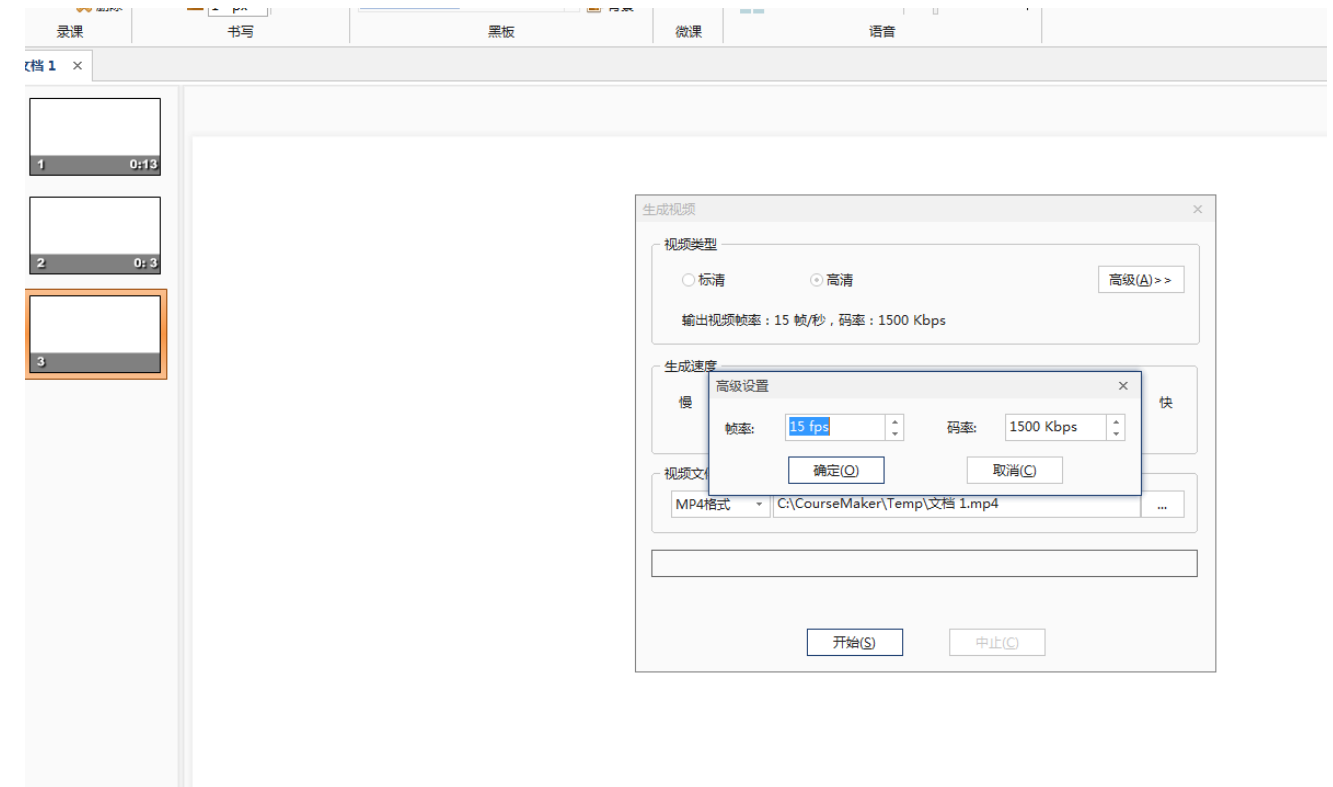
录课 书写 黑板 微课 语音

文档 1 ×

1 0:13

2 0: 3

3

生成视频 ×

视频类型

标清 高清 高级(A)>>

输出视频帧率：15 帧/秒，码率：1500 Kbps

生成速度

慢 快

高级设置 ×

帧率: 15 fps 码率: 1500 Kbps

确定(O) 取消(C)

视频文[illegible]

MP4格式 C:\CourseMaker\Temp\文档 1.mp4 ...

开始(S) 中止(C)